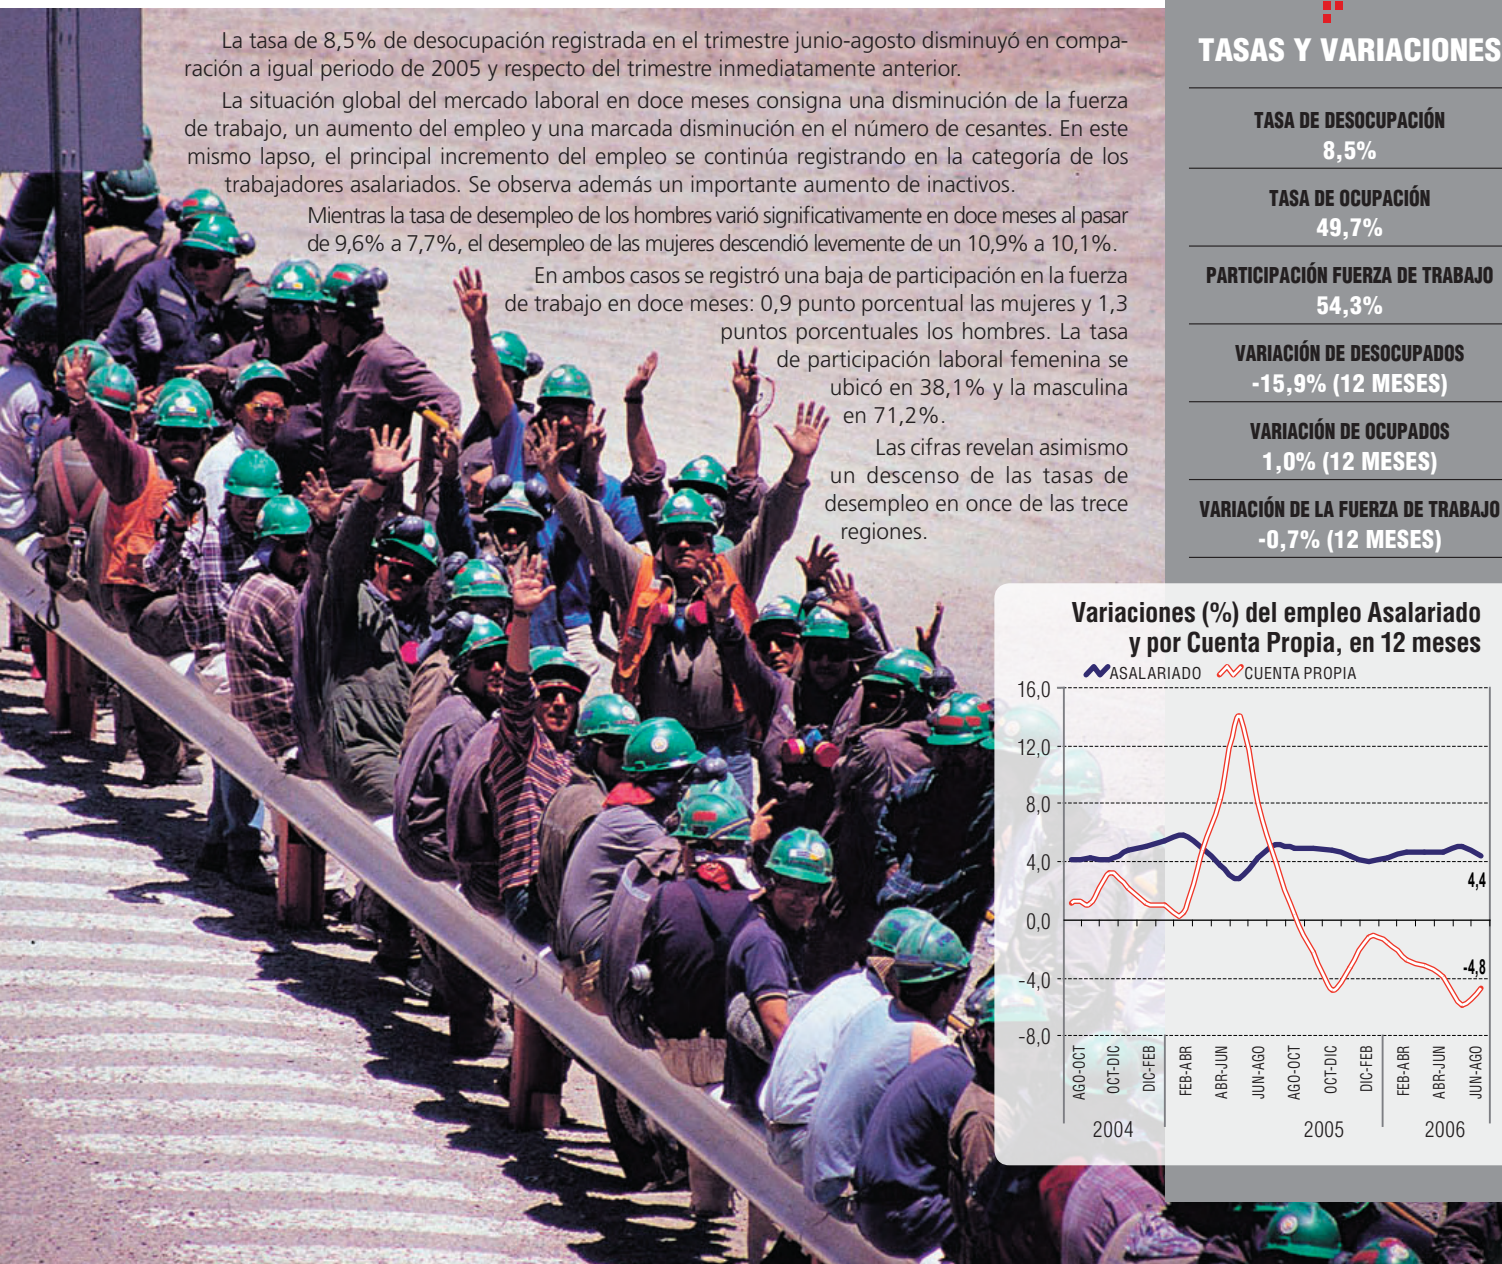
La tasa de 8,5% de desocupación registrada en el trimestre junio-agosto disminuyó en comparación a igual periodo de 2005 y respecto del trimestre inmediatamente anterior.

La situación global del mercado laboral en doce meses consigna una disminución de la fuerza de trabajo, un aumento del empleo y una marcada disminución en el número de cesantes. En este mismo lapso, el principal incremento del empleo se continúa registrando en la categoría de los trabajadores asalariados. Se observa además un importante aumento de inactivos.

Mientras la tasa de desempleo de los hombres varió significativamente en doce meses al pasar de 9,6% a 7,7%, el desempleo de las mujeres descendió levemente de un 10,9% a 10,1%.

En ambos casos se registró una baja de participación en la fuerza de trabajo en doce meses: 0,9 punto porcentual las mujeres y 1,3 puntos porcentuales los hombres. La tasa de participación laboral femenina se ubicó en 38,1% y la masculina en 71,2%.

Las cifras revelan asimismo un descenso de las tasas de desempleo en once de las trece regiones.

TASAS Y VARIACIONES

TASA DE DESOCUPACIÓN
8,5%

TASA DE OCUPACIÓN
49,7%

PARTICIPACIÓN FUERZA DE TRABAJO
54,3%

VARIACIÓN DE DESOCUPADOS
-15,9% (12 MESES)

VARIACIÓN DE OCUPADOS
1,0% (12 MESES)

VARIACIÓN DE LA FUERZA DE TRABAJO
-0,7% (12 MESES)

Variaciones (%) del empleo Asalariado y por Cuenta Propia, en 12 meses

ASALARIADO CUENTA PROPIA

16,0
12,0
8,0
4,0
0,0
-4,0
-8,0

4,4
-4,8

AGO-OCT OCT-DIC DIC-FEB FEB-ABR ABR-JUN JUN-AGO AGO-OCT OCT-DIC DIC-FEB FEB-ABR ABR-JUN JUN-AGO

2004 2005 2006